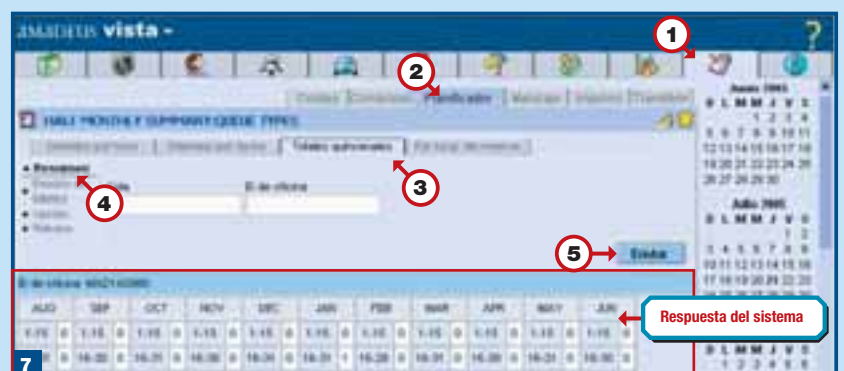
amadeus vista ▾

?

1

2

Planificador

DAILY MONTHLY SUMMARY QUEUE TYPES

3

Totales autorizados

Resumen

4

Fecha

ID de oficina

5

Enviar

ID de oficina

| AUG | SEP | OCT | NOV | DEC | JAN | FEB | MAR | APR | MAY | JUN |
|---|---|---|---|---|---|---|---|---|---|---|
| 1-15 0 | 1-15 0 | 1-15 0 | 1-15 0 | 1-15 0 | 1-15 0 | 1-15 0 | 1-15 0 | 1-15 0 | 1-15 0 | 1-15 0 |
| 16-31 0 | 16-30 0 | 16-31 0 | 16-30 0 | 16-31 0 | 16-31 1 | 16-28 0 | 16-31 0 | 16-30 0 | 16-31 0 | 16-30 0 |

Respuesta del sistema

7

Junio 2005
D L M M J V S
1 2 3 4
5 6 7 8 9 10 11
12 13 14 15 16 17 18
19 20 21 22 23 24 25
26 27 28 29 30

Julio 2005
D L M M J V S
1 2
3 4 5 6 7 8 9
10 11 12 13 14 15 16
17 18 19 20 21 22 23

D L M M J V S
1 2 3 4 5